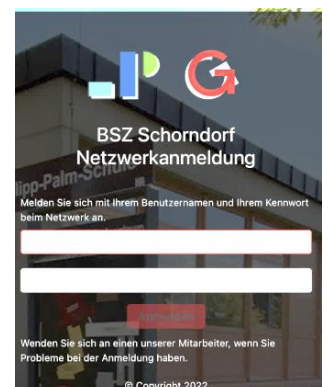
BSZ Schorndorf Netzwerkanmeldung

Melden Sie sich mit Ihrem Benutzernamen und Ihrem Kennwort beim Netzwerk an.

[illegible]

Wenden Sie sich an einen unserer Mitarbeiter, wenn Sie Probleme bei der Anmeldung haben.

© Copyright 2022